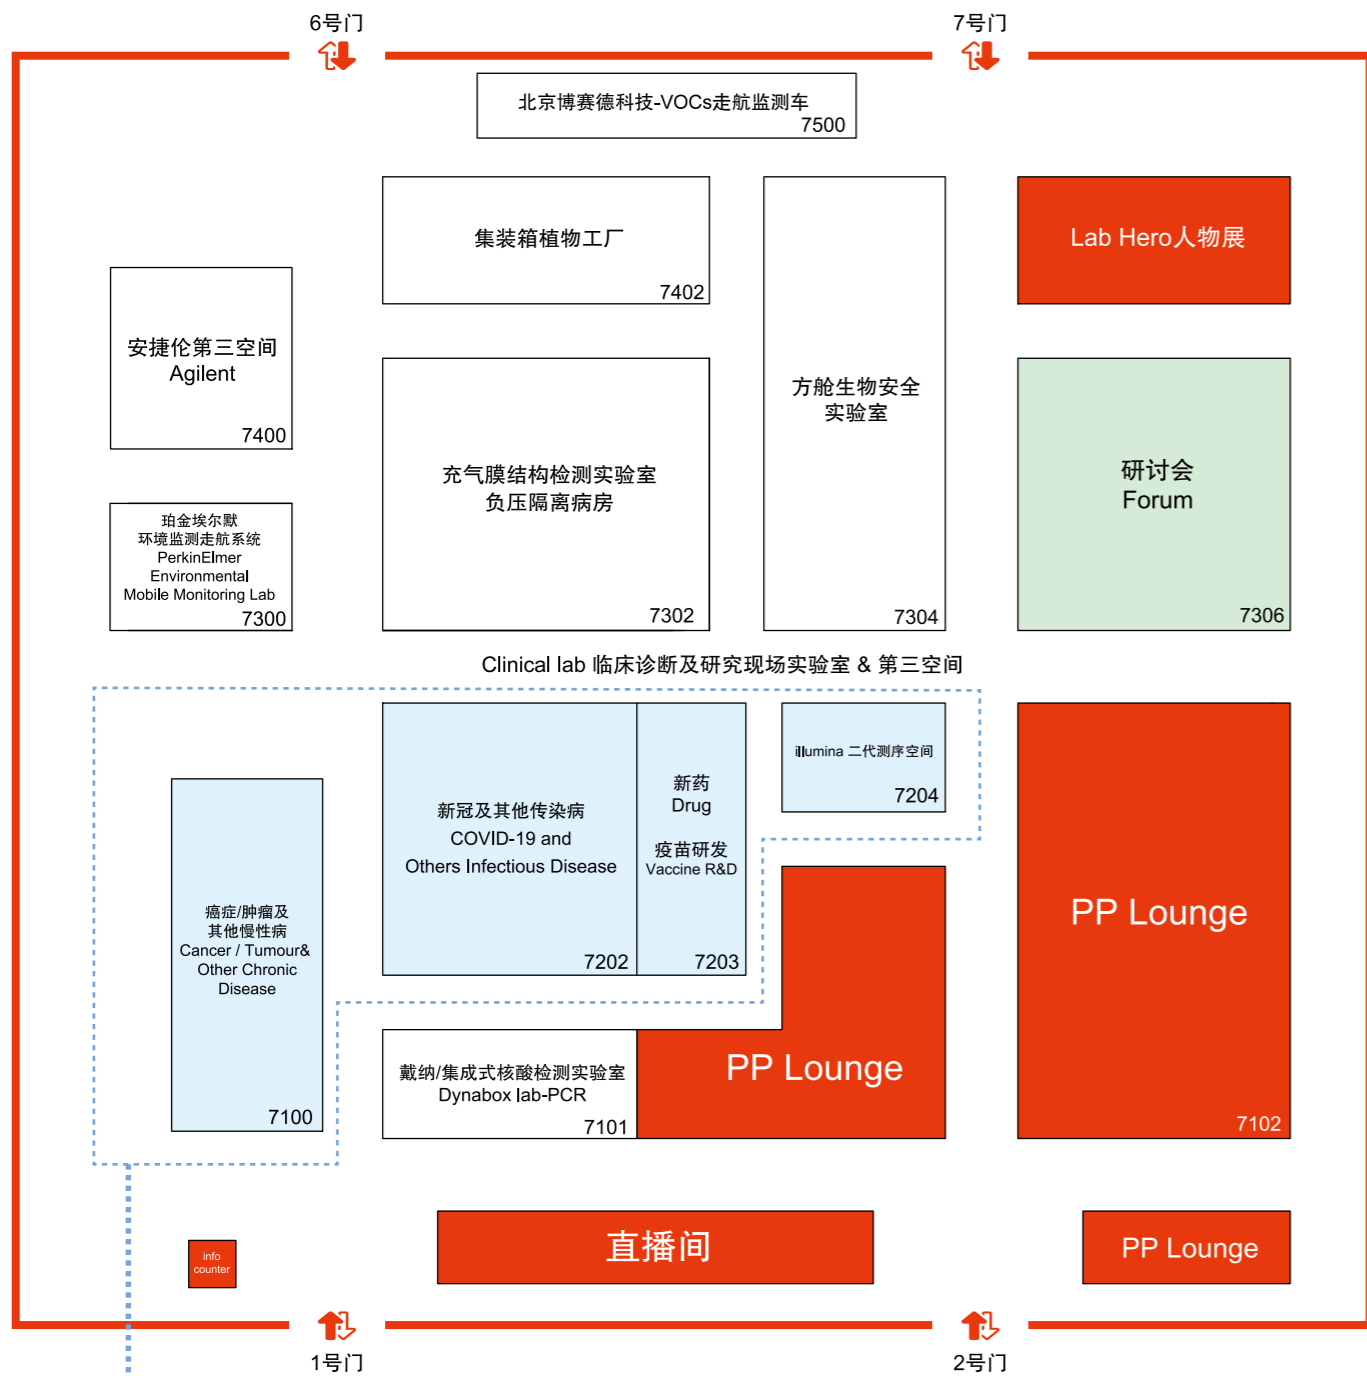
6号门

7号门

北京博赛德科技-VOCs走航监测车
7500

集装箱植物工厂
7402

Lab Hero人物展

安捷伦第三空间
Agilent
7400

充气膜结构检测实验室
负压隔离病房
7302

方舱生物安全
实验室
7304

研讨会
Forum
7306

珀金埃尔默
环境监测走航系统
PerkinElmer
Environmental
Mobile Monitoring Lab
7300

Clinical lab 临床诊断及研究现场实验室 & 第三空间

新冠及其他传染病
COVID-19 and
Others Infectious Disease
7202

新药
Drug

疫苗研发
Vaccine R&D
7203

illumina 二代测序空间
7204

PP Lounge
7102

癌症/肿瘤及
其他慢性病
Cancer / Tumour&
Other Chronic
Disease
7100

戴纳/集成式核酸检测实验室
Dynabox lab-PCR
7101

PP Lounge

info
counter

直播间

PP Lounge

1号门

2号门